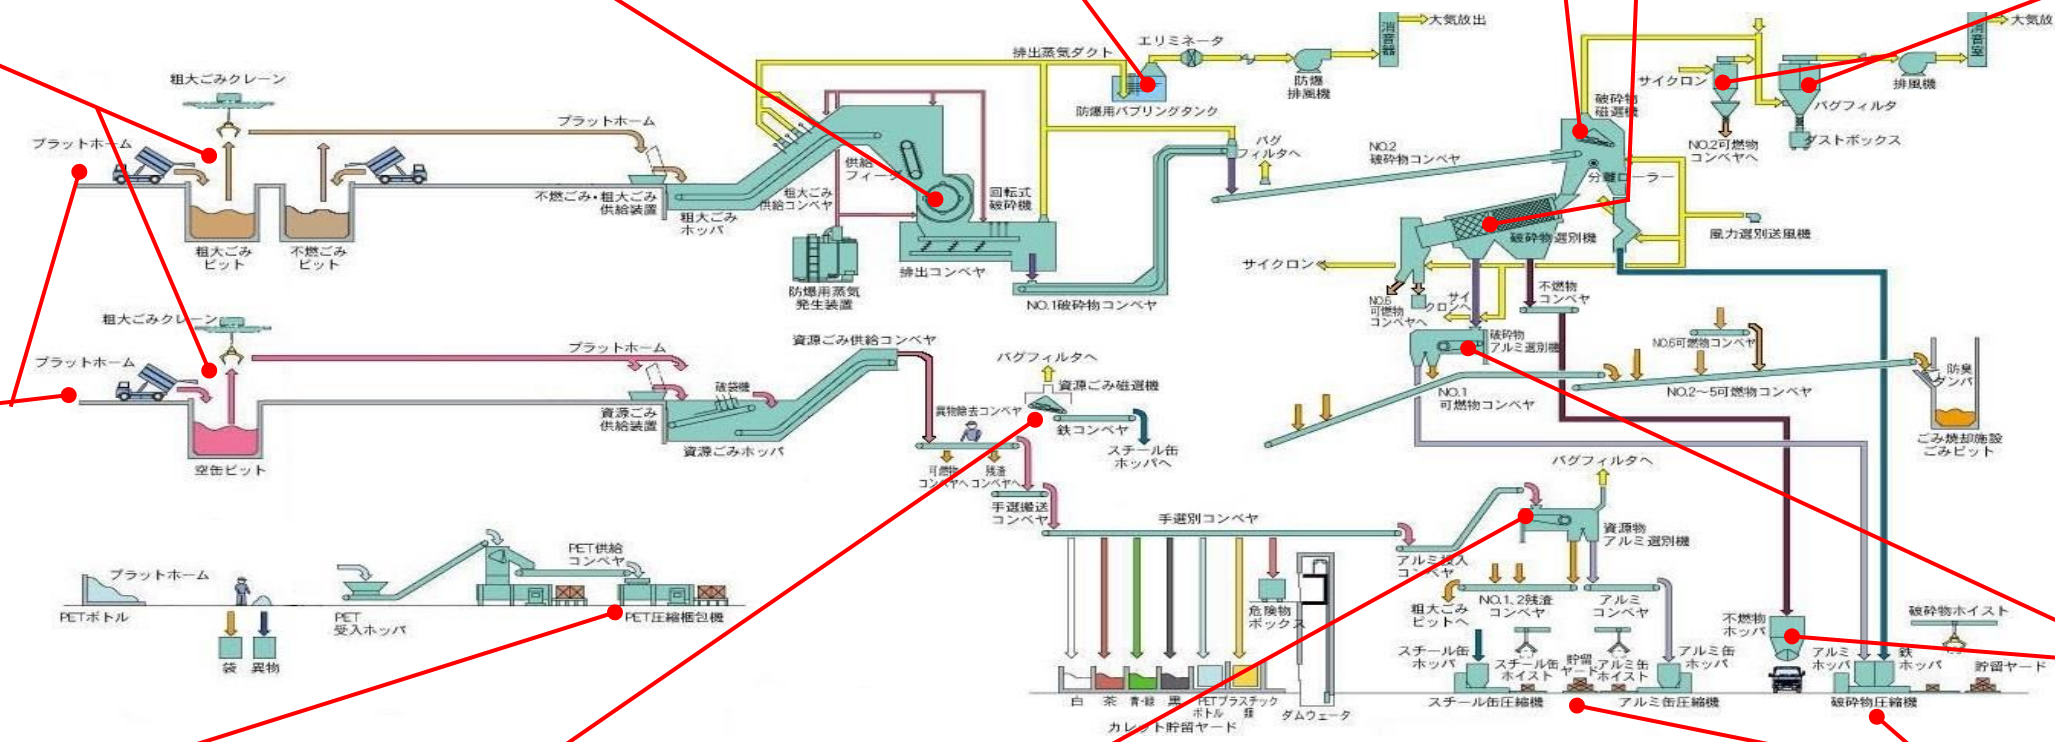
粗大ごみクレーン
プラットホーム
プラットホーム
不燃ごみ・粗大ごみ供給装置
粗大ごみホッパ
粗大ごみピット
不燃ごみピット
排出蒸気ダクト
エリミネータ
消音器
大気放出
防爆用バブリングタンク
防爆排風機
供給フィーダ
粗大ごみ供給コンベヤ
回転式破砕機
防爆用蒸気発生装置
排出コンベヤ
NO.1破砕物コンベヤ
バグフィルタへ
NO.2破砕物コンベヤ
破砕物磁選機
サイクロン
NO.2可燃物コンベヤへ
バグフィルタ
ダストボックス
排風機
消音器
大気放出
分離ローラー
破砕物選別機
風力選別送風機
サイクロンへ
NO.5可燃物コンベヤへ
サイクロンへ
不燃物コンベヤ
破砕物アルミ選別機
NO.6可燃物コンベヤ
NO.1可燃物コンベヤ
NO.2～5可燃物コンベヤ
防臭ダンパ
ごみ焼却施設ごみピット
粗大ごみクレーン
プラットホーム
プラットホーム
空缶ピット
資源ごみ供給コンベヤ
破袋機
資源ごみ供給装置
資源ごみホッパ
バグフィルタへ
資源ごみ磁選機
異物除去コンベヤ
鉄コンベヤ
スチール缶ホッパへ
可燃物コンベヤへ
残渣コンベヤへ
手選搬送コンベヤ
手選別コンベヤ
バグフィルタへ
資源物アルミ選別機
アルミ搬入コンベヤ
粗大ごみピットへ
NO.1, 2残渣コンベヤ
アルミコンベヤ
危険物ボックス
ダムウェータ
スチール缶ホッパ
スチール缶ホイスト
貯留ヤード
アルミ缶ホイスト
アルミ缶ホッパ
不燃物ホッパ
アルミホッパ
鉄ホッパ
破砕物ホイスト
貯留ヤード
白
茶
青・緑
黒
PETボトル
プラスチック類
カレット貯留ヤード
スチール缶圧縮機
アルミ缶圧縮機
破砕物圧縮機
プラットホーム
PETボトル
袋
異物
PET受入ホッパ
PET供給コンベヤ
PET圧縮梱包機